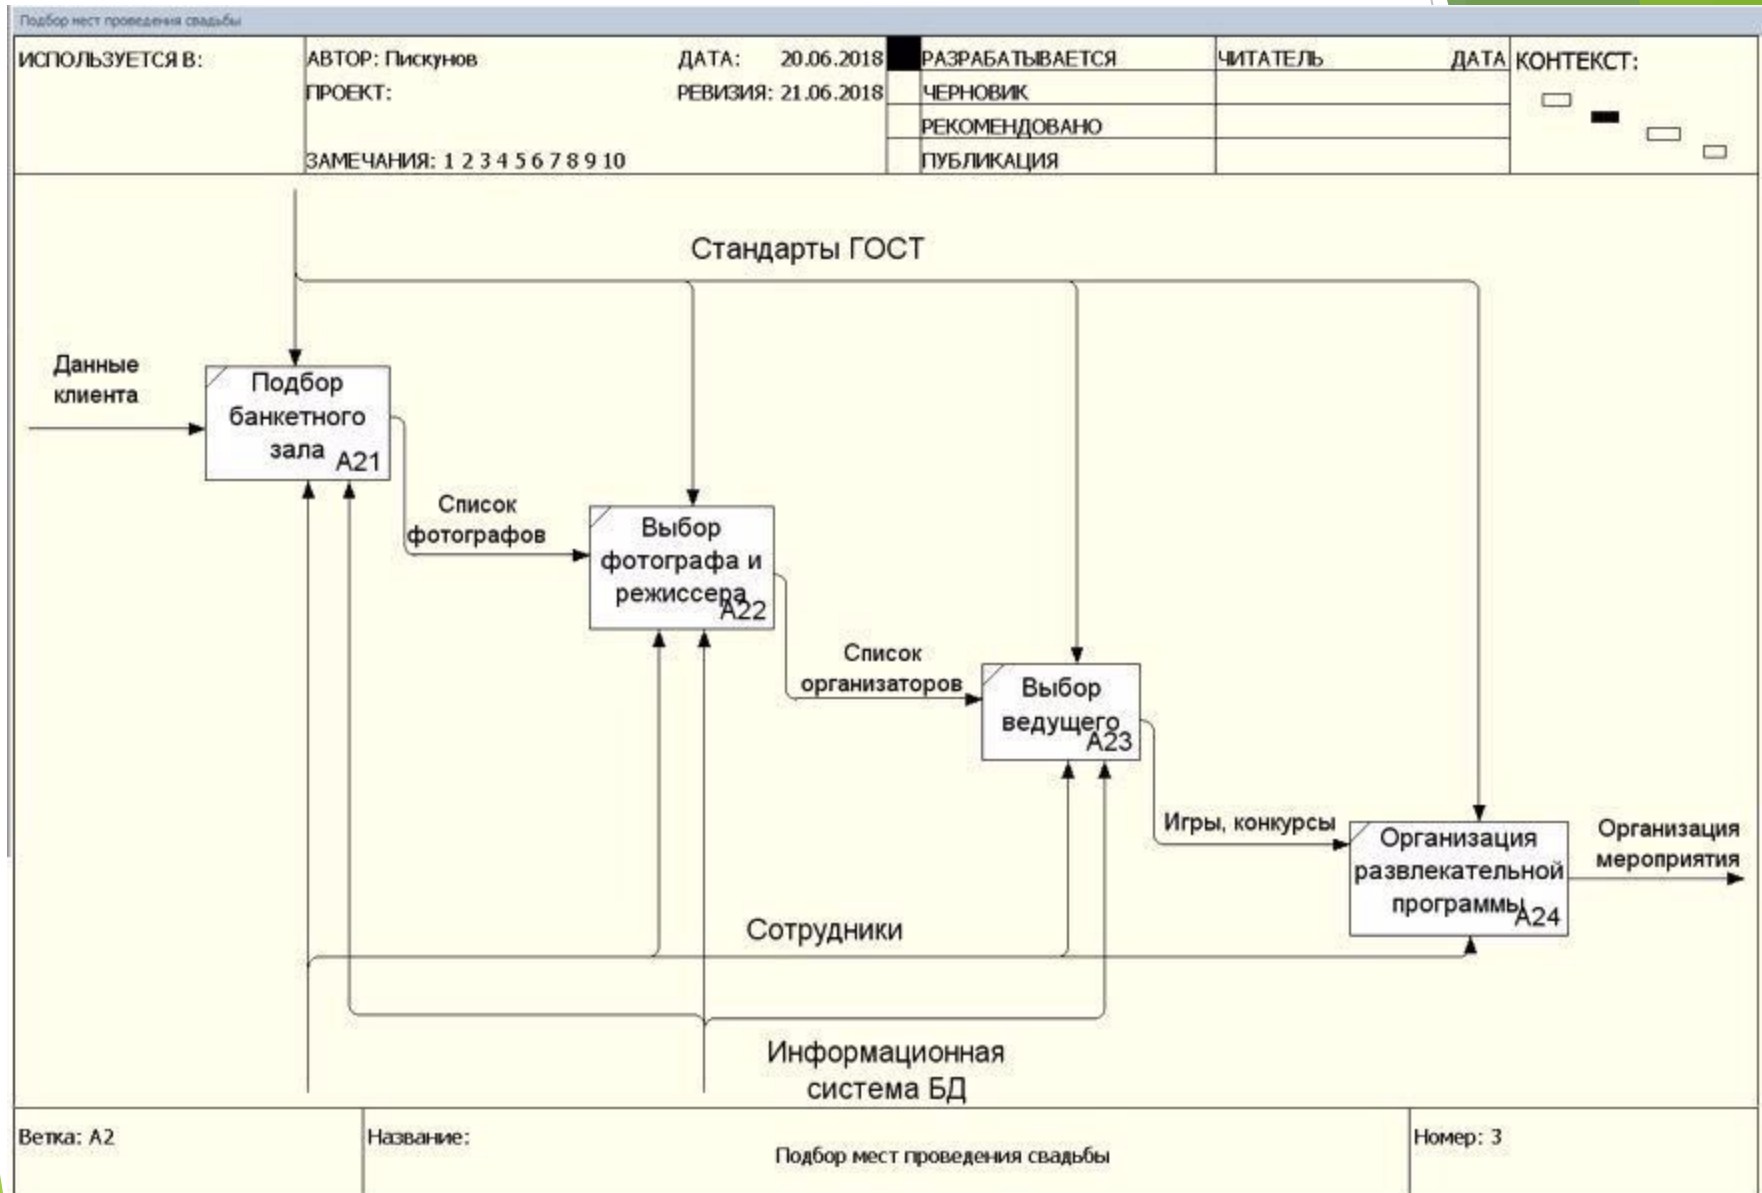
Подбор мест проведения свадьбы

ИСПОЛЬЗУЕТСЯ В: | АВТОР: Пискунов | ДАТА: 20.06.2018 | РАЗРАБАТЫВАЕТСЯ | ЧИТАТЕЛЬ | ДАТА | КОНТЕКСТ:
ПРОЕКТ: | РЕВИЗИЯ: 21.06.2018 | ЧЕРНОВИК
РЕКОМЕНДОВАНО
ЗАМЕЧАНИЯ: 1 2 3 4 5 6 7 8 9 10 | ПУБЛИКАЦИЯ

Стандарты ГОСТ

Данные клиента

Подбор банкетного зала A21

Список фотографов

Выбор фотографа и режиссера A22

Список организаторов

Выбор ведущего A23

Игры, конкурсы

Организация развлекательной программы A24

Организация мероприятия

Сотрудники

Информационная система БД

Ветка: A2 | Название: Подбор мест проведения свадьбы | Номер: 3